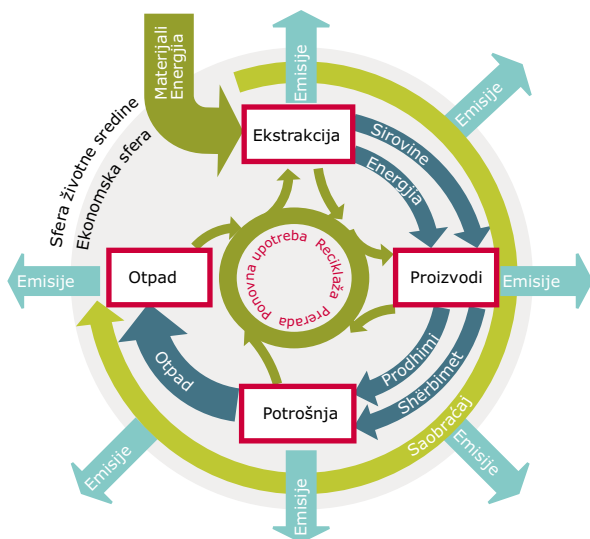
Materijali
Energija

Sfera životne sredine
Ekonomska sfera

Emisije
Emisije
Emisije
Emisije
Emisije
Emisije
Emisije

Ekstrakcija
Sirovine
Energija
Proizvodi
Prodhimi
Shërbimet
Potrošnja
Otpad
Otpad
Saobraćaj

Reciklaža
Prerada
Ponovna upotreba